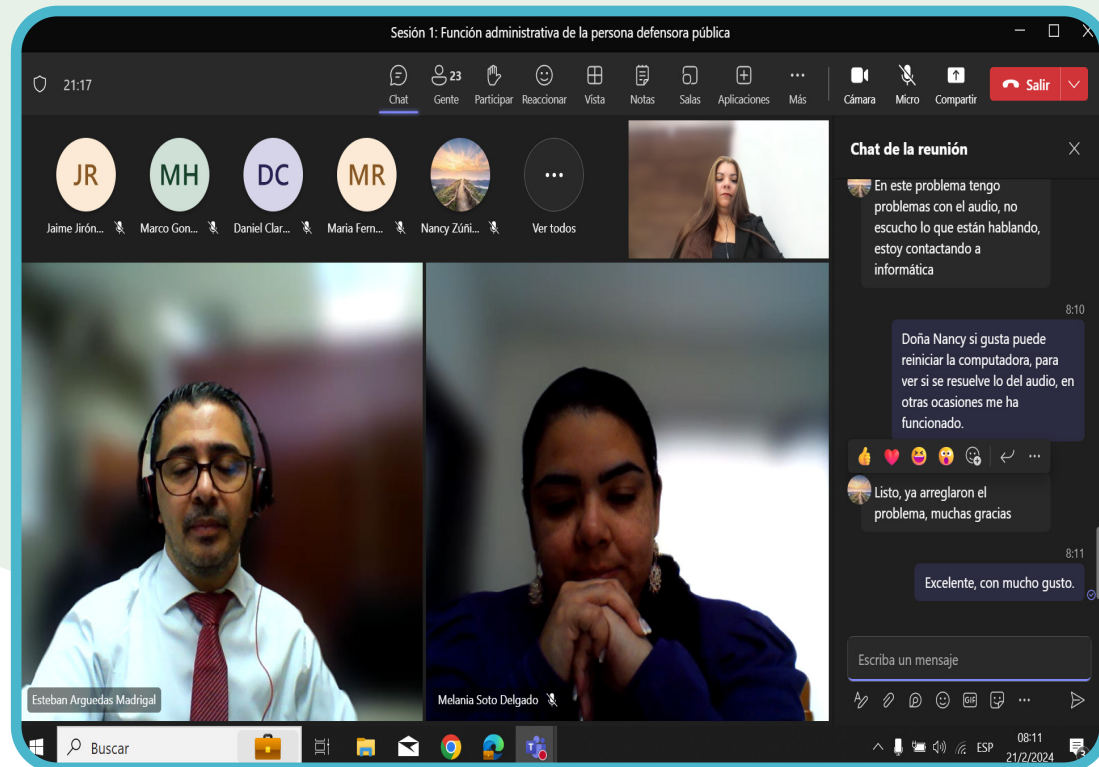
Sesión 1: Función administrativa de la persona defensora pública

21:17

Chat
23 Gente
Participar
Reaccionar
Vista
Notas
Salas
Aplicaciones
Más
Cámara
Micro
Compartir
Salir

JR Jaime Jirón...
MH Marco Gon...
DC Daniel Clar...
MR Maria Fern...
Nancy Zúñi...
Ver todos

Chat de la reunión

En este problema tengo problemas con el audio, no escucho lo que están hablando, estoy contactando a informática

8:10

Doña Nancy si gusta puede reiniciar la computadora, para ver si se resuelve lo del audio, en otras ocasiones me ha funcionado.

Listo, ya arreglaron el problema, muchas gracias

8:11

Excelente, con mucho gusto.

Escriba un mensaje

Esteban Arguedas Madrigal

Melania Soto Delgado

Buscar

ESP 08:11 21/2/2024